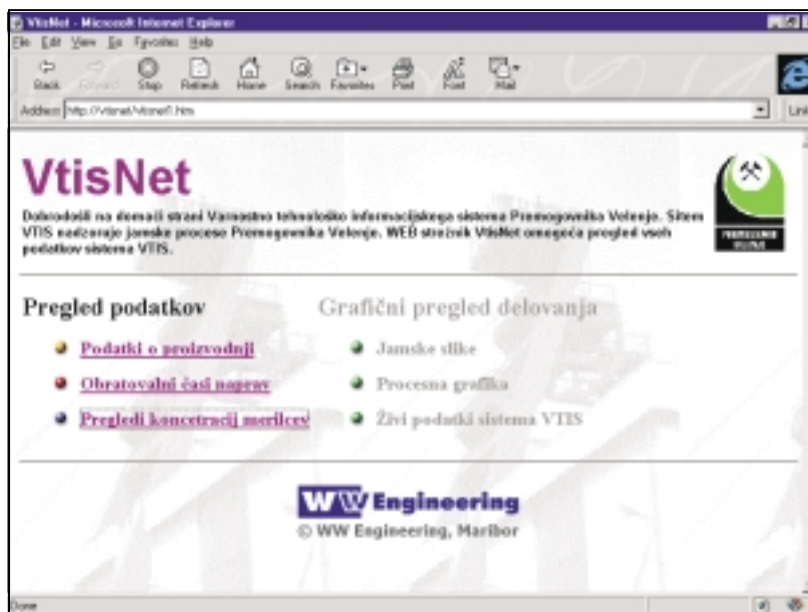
VtisNet - Microsoft Internet Explorer

File Edit View Go Favorites Help

Back Forward Stop Refresh Home Search Favorites Print Font Mail

Address http://vtisnet/vtisnet1.htm

Links

VtisNet

Dobrodošli na domači strani Varnostno tehnološko informacijskega sistema Premogovnika Velenje. Sitem VTIS nadzoruje jamske procese Premogovnika Velenje. WEB strežnik VtisNet omogoča pregled vseh podatkov sistema VTIS.

PREMOGOVNIK VELENJE

Pregled podatkov

Podatki o proizvodnji

Obratovalni časi naprav

Pregledi koncetracij merilcev

Grafični pregled delovanja

Jamske slike

Procesna grafika

Živi podatki sistema VTIS

WW Engineering

© WW Engineering, Maribor

Done